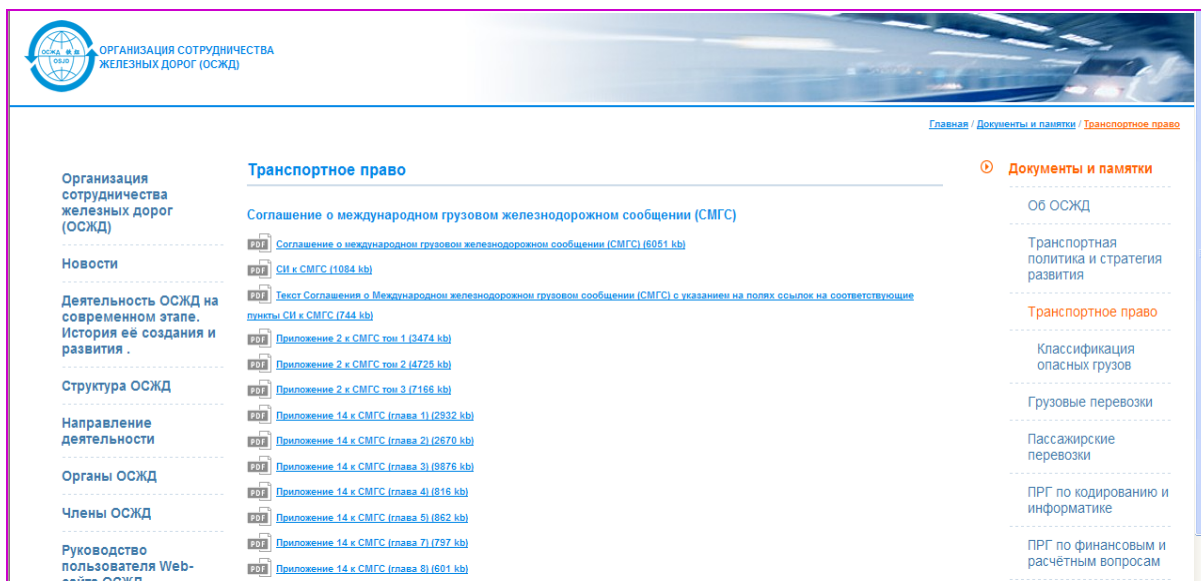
ОСЖД 铁组 OSJD

ОРГАНИЗАЦИЯ СОТРУДНИЧЕСТВА ЖЕЛЕЗНЫХ ДОРОГ (ОСЖД)

Главная / Документы и памятки / Транспортное право

Организация сотрудничества железных дорог (ОСЖД)

Новости

Деятельность ОСЖД на современном этапе. История её создания и развития .

Структура ОСЖД

Направление деятельности

Органы ОСЖД

Члены ОСЖД

Руководство пользователя Web-сайта ОСЖД

Транспортное право

Соглашение о международном грузовом железнодорожном сообщении (СМГС)

PDF Соглашение о международного грузовон железнодорожном сообщении (СМГС) (6051 kb)

PDF СИ к СМГС (1084 kb)

PDF Текст Соглашения о Международном железнодорожном грузовом сообщении (СМГС) с указанием на полях ссылок на соответствующие пункты СИ к СМГС (744 kb)

PDF Приложение 2 к СМГС том 1 (3474 kb)

PDF Приложение 2 к СМГС том 2 (4725 kb)

PDF Приложение 2 к СМГС том 3 (7166 kb)

PDF Приложение 14 к СМГС (глава 1) (2932 kb)

PDF Приложение 14 к СМГС (глава 2) (2670 kb)

PDF Приложение 14 к СМГС (глава 3) (9876 kb)

PDF Приложение 14 к СМГС (глава 4) (816 kb)

PDF Приложение 14 к СМГС (глава 5) (862 kb)

PDF Приложение 14 к СМГС (глава 7) (797 kb)

PDF Приложение 14 к СМГС (глава 8) (601 kb)

Документы и памятки

Об ОСЖД

Транспортная политика и стратегия развития

Транспортное право

Классификация опасных грузов

Грузовые перевозки

Пассажирские перевозки

ПРГ по кодированию и информатике

ПРГ по финансовым и расчётным вопросам